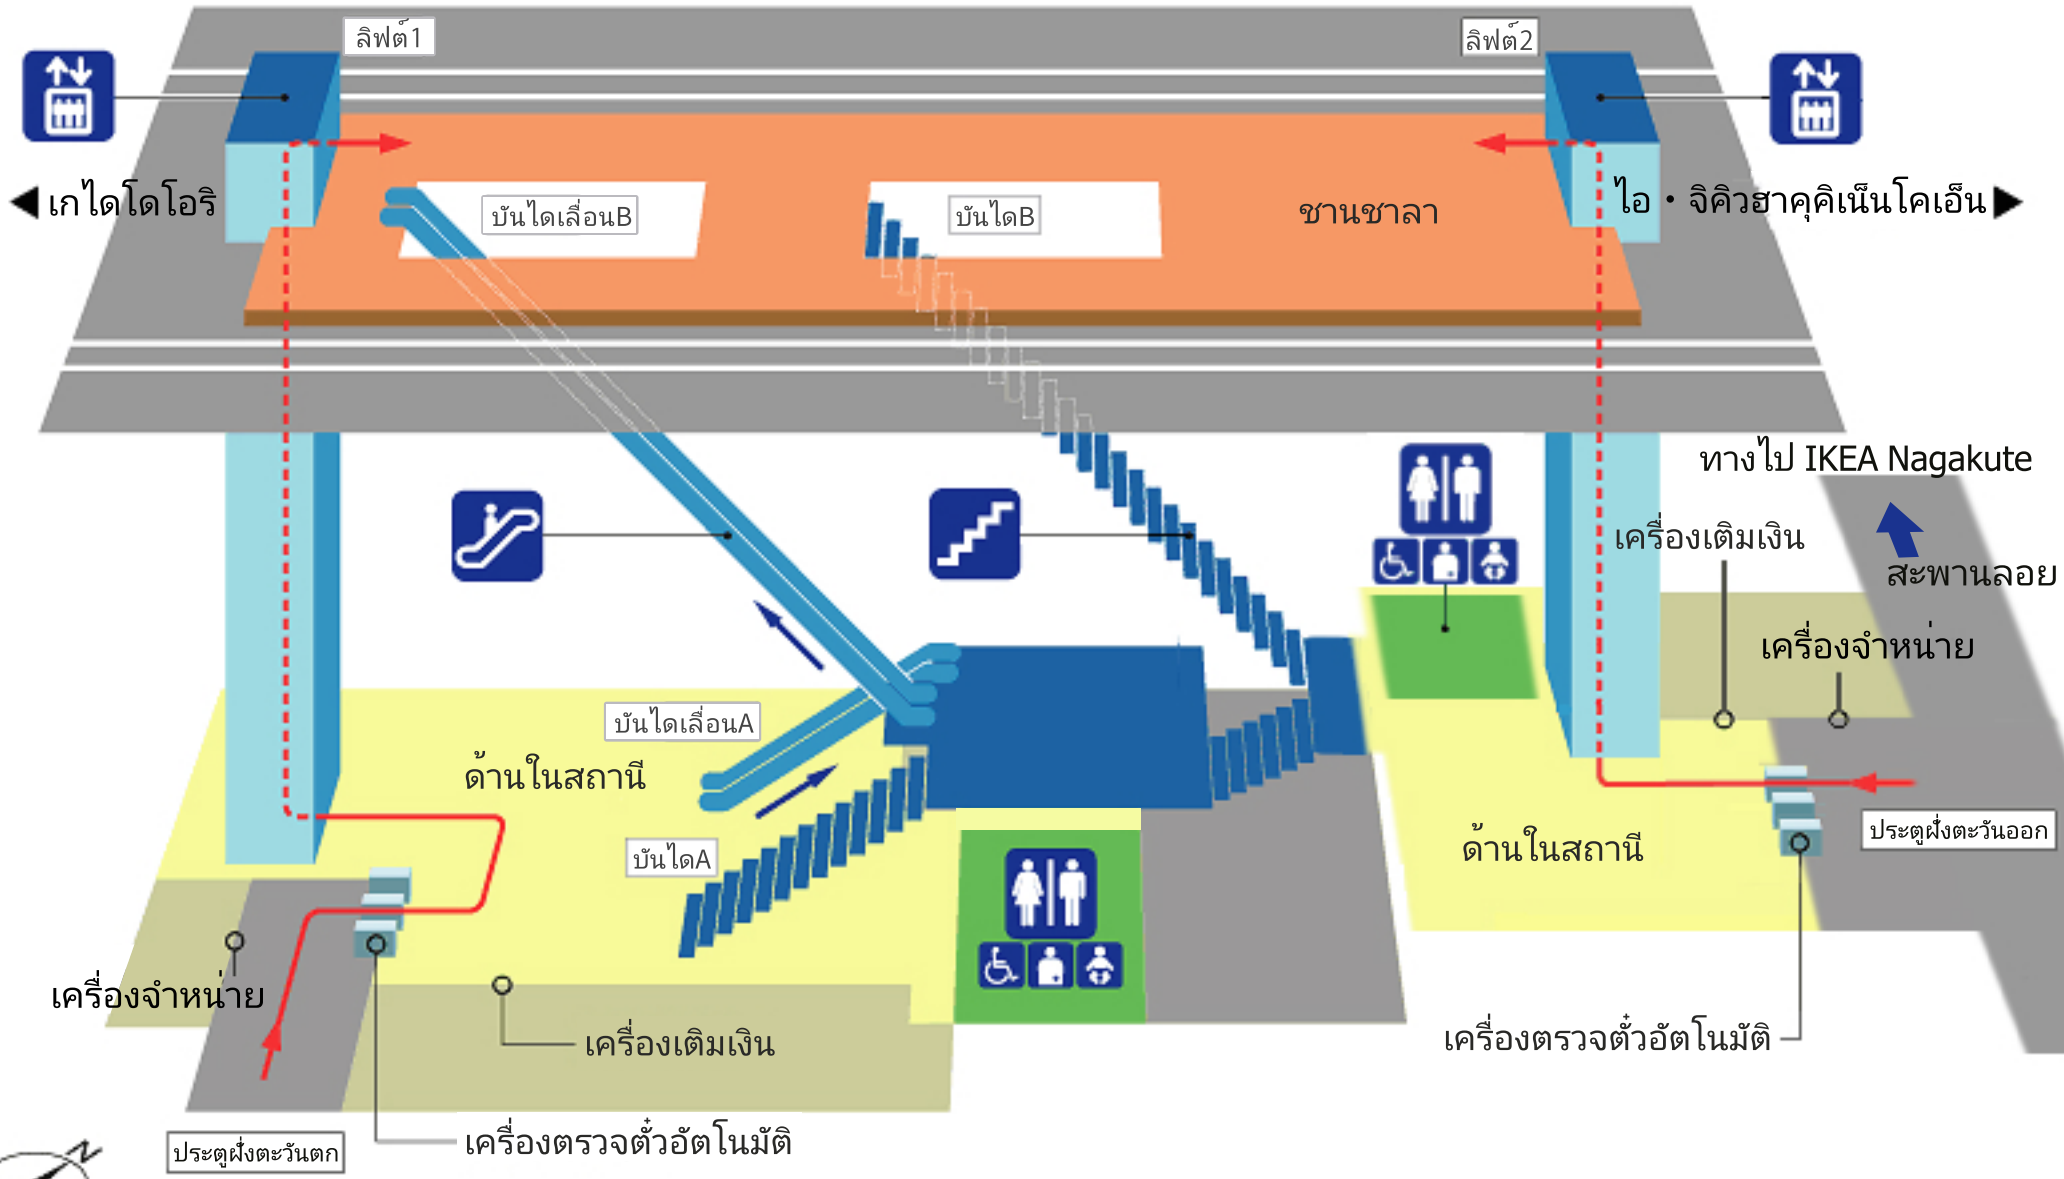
ลิฟต์1

ลิฟต์2

◀ เกไดโดโอริ

บันไดเลื่อนB

บันไดB

ชานชาลา

ไอ・จิคิวฮาคุคิเน็นโคเอ็น ▶

ทางไป IKEA Nagakute

เครื่องเติมเงิน

สะพานลอย

เครื่องจำหน่าย

บันไดเลื่อนA

ด้านในสถานี

บันไดA

ด้านในสถานี

ประตูฝั่งตะวันออก

เครื่องจำหน่าย

เครื่องเติมเงิน

เครื่องตรวจตั๋วอัตโนมัติ

ประตูฝั่งตะวันตก

เครื่องตรวจตั๋วอัตโนมัติ

N